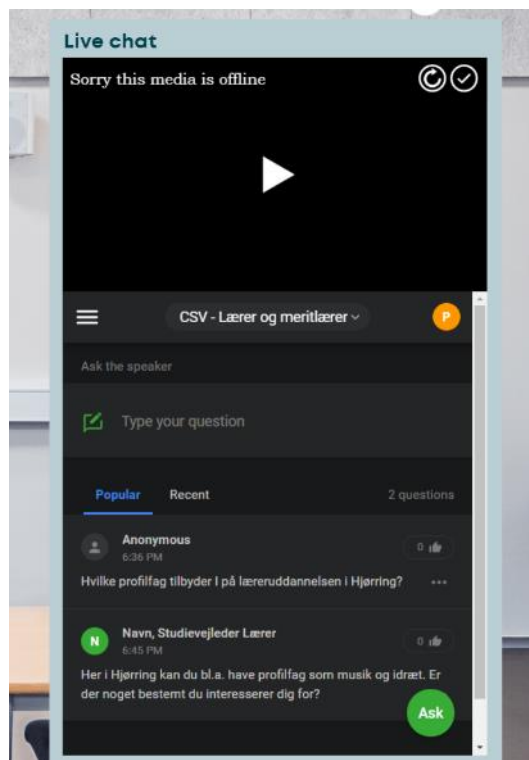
Live chat

Sorry this media is offline

CSV - Lærer og meritlærer

P

Ask the speaker

Type your question

Popular

Recent

2 questions

Anonymous
6:36 PM

0

Hvilke profilfag tilbyder I på læreruddannelsen i Hjørring?

N

Navn, Studievejleder Lærer
6:45 PM

0

Her i Hjørring kan du bl.a. have profilfag som musik og idræt. Er der noget bestemt du interesserer dig for?

Ask